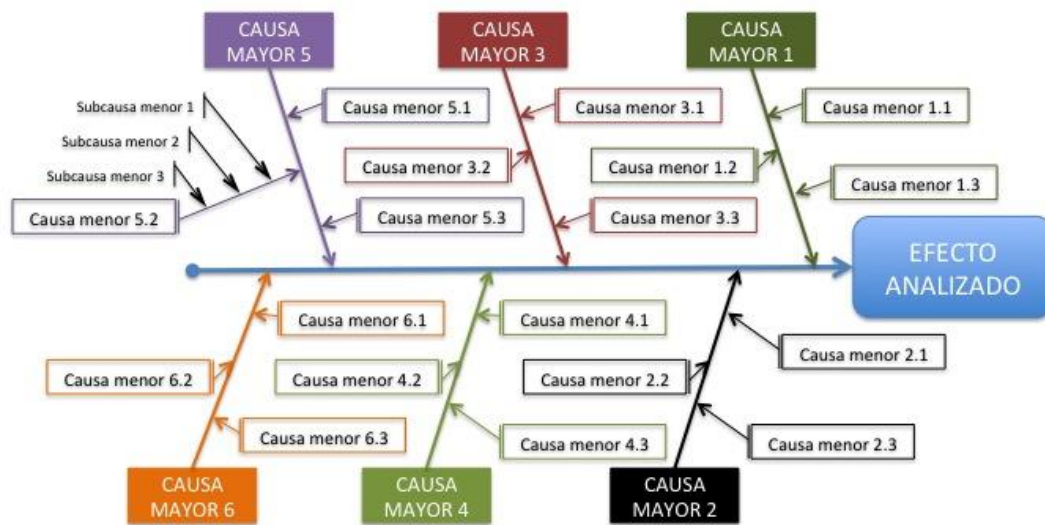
CAUSA MAYOR 5

CAUSA MAYOR 3

CAUSA MAYOR 1

Subcausa menor 1

Subcausa menor 2

Subcausa menor 3

Causa menor 5.2

Causa menor 5.1

Causa menor 5.3

Causa menor 3.1

Causa menor 3.2

Causa menor 3.3

Causa menor 1.1

Causa menor 1.2

Causa menor 1.3

EFECTO ANALIZADO

Causa menor 6.1

Causa menor 6.2

Causa menor 6.3

Causa menor 4.1

Causa menor 4.2

Causa menor 4.3

Causa menor 2.1

Causa menor 2.2

Causa menor 2.3

CAUSA MAYOR 6

CAUSA MAYOR 4

CAUSA MAYOR 2